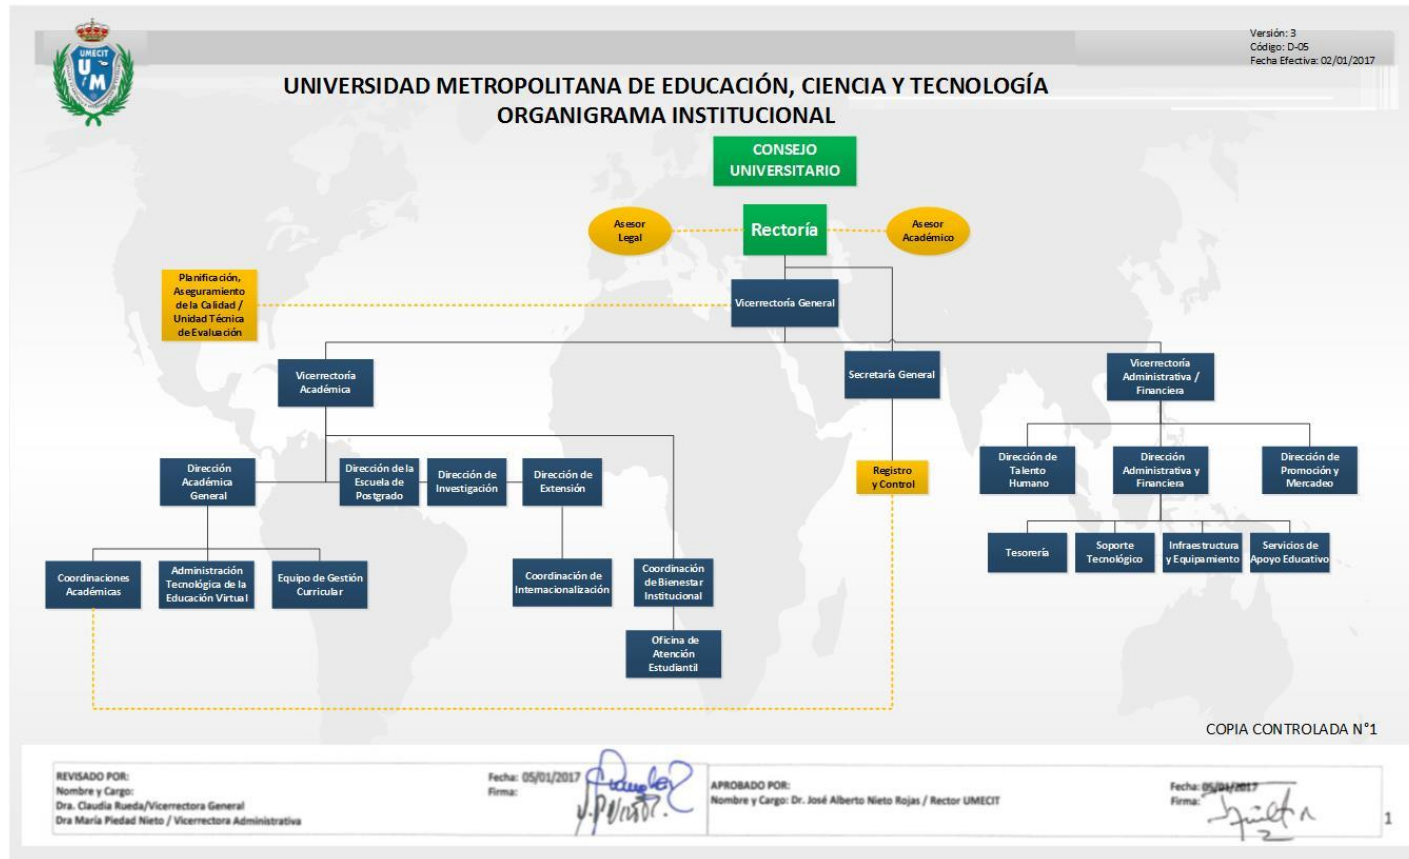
UMECIT
U M

Versión: 3
Código: D-05
Fecha Efectiva: 02/01/2017

UNIVERSIDAD METROPOLITANA DE EDUCACIÓN, CIENCIA Y TECNOLOGÍA
ORGANIGRAMA INSTITUCIONAL

CONSEJO UNIVERSITARIO

Asesor Legal

Rectoría

Asesor Académico

Planificación, Aseguramiento de la Calidad / Unidad Técnica de Evaluación

Vicerrectoría General

Vicerrectoría Académica

Secretaría General

Vicerrectoría Administrativa / Financiera

Dirección Académica General

Dirección de la Escuela de Postgrado

Dirección de Investigación

Dirección de Extensión

Registro y Control

Dirección de Talento Humano

Dirección Administrativa y Financiera

Dirección de Promoción y Mercadeo

Tesorería

Soporte Tecnológico

Infraestructura y Equipamiento

Servicios de Apoyo Educativo

Coordinaciones Académicas

Administración Tecnológica de la Educación Virtual

Equipo de Gestión Curricular

Coordinación de Internacionalización

Coordinación de Bienestar Institucional

Oficina de Atención Estudiantil

COPIA CONTROLADA N°1

REVISADO POR:
Nombre y Cargo:
Dra. Claudia Rueda/Vicerrectora General
Dra María Piedad Nieto / Vicerrectora Administrativa

Fecha: 05/01/2017
Firma:

APROBADO POR:
Nombre y Cargo: Dr. José Alberto Nieto Rojas / Rector UMECIT

Fecha: 05/01/2017
Firma:

1